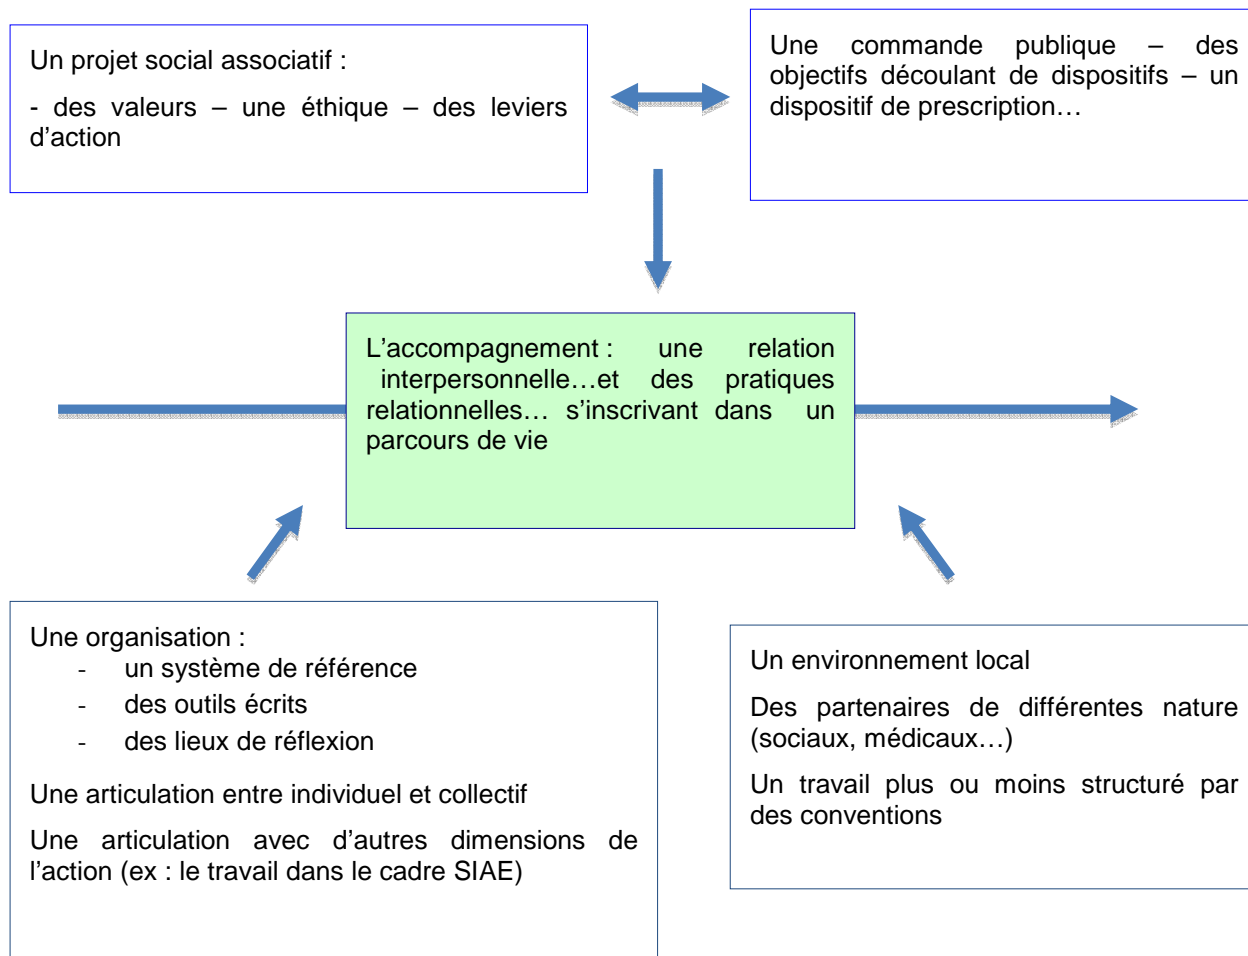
Un projet social associatif :

- des valeurs – une éthique – des leviers d'action

Une commande publique – des objectifs découlant de dispositifs – un dispositif de prescription…

L'accompagnement : une relation interpersonnelle…et des pratiques relationnelles… s'inscrivant dans un parcours de vie

Une organisation :
- un système de référence
- des outils écrits
- des lieux de réflexion

Une articulation entre individuel et collectif

Une articulation avec d'autres dimensions de l'action (ex : le travail dans le cadre SIAE)

Un environnement local

Des partenaires de différentes nature (sociaux, médicaux…)

Un travail plus ou moins structuré par des conventions